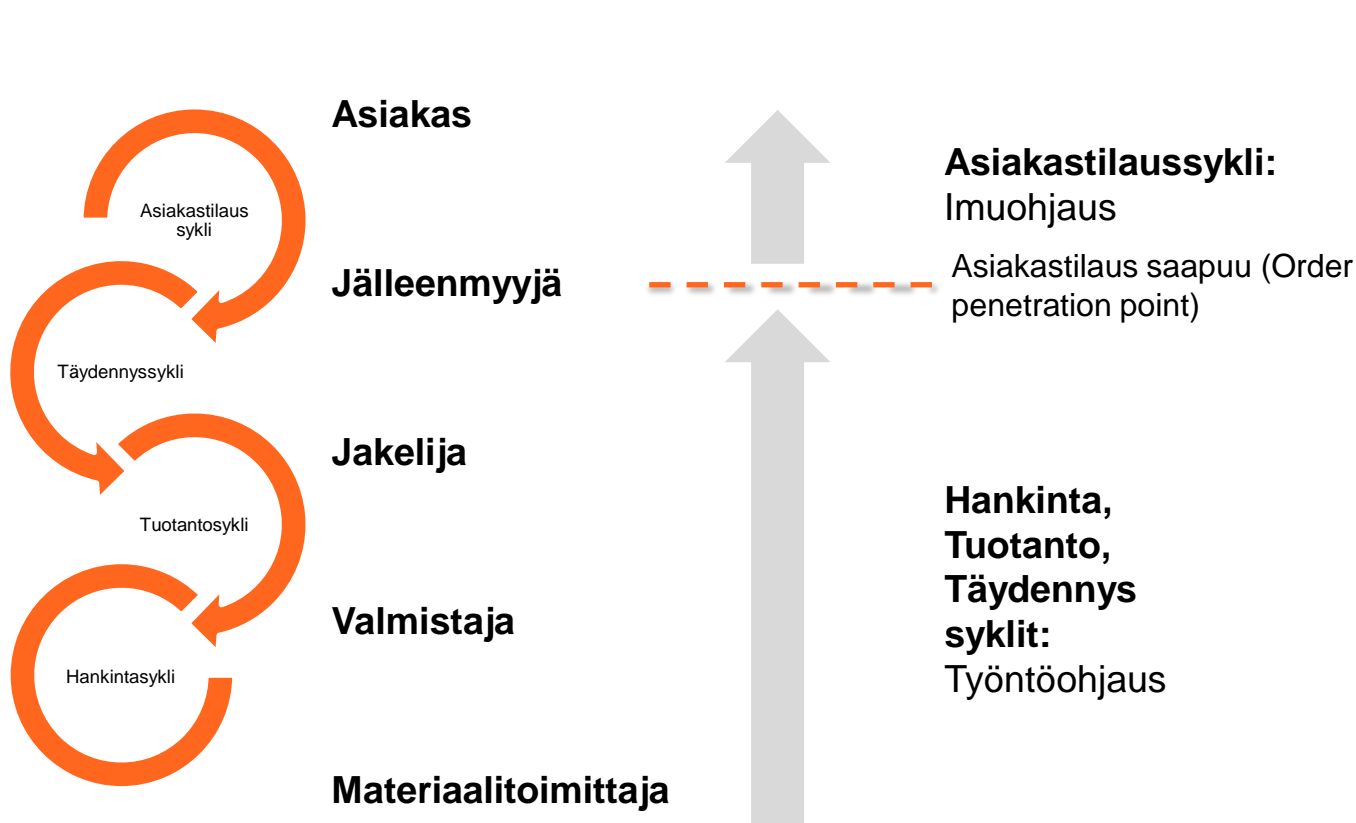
Asiakastilaus sykli

Täydennyssykli

Tuotantosykli

Hankintasykli

Asiakas

Jälleenmyyjä

Jakelija

Valmistaja

Materiaalitoimittaja

**Asiakastilaussykli:** Imuohjaus

Asiakastilaus saapuu (Order penetration point)

**Hankinta, Tuotanto, Täydennys syklit:** Työntöohjaus